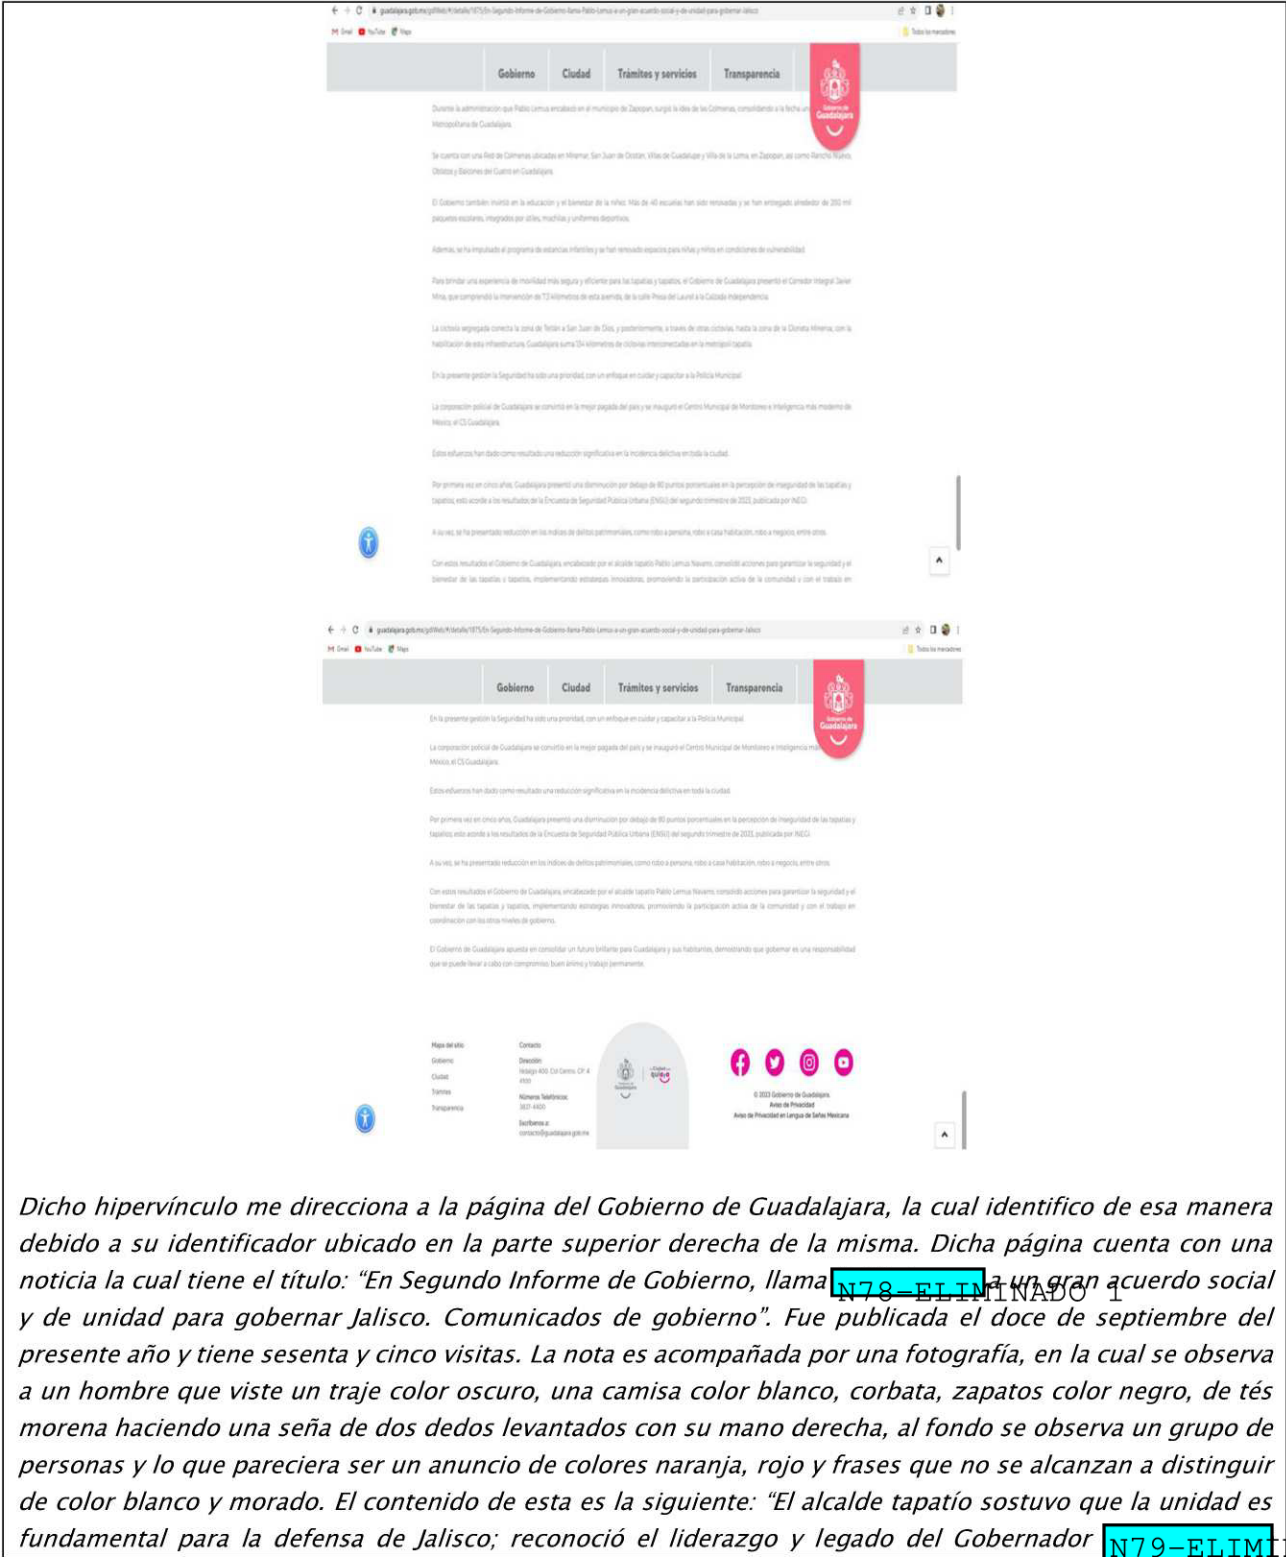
Gobierno Ciudad Trámites y servicios Transparencia

Gobierno de Guadalajara

Durante la administración que Pablo Lemus encabezó en el municipio de Zapopan, surgió la idea de las Colmenas, consolidando a la fecha un Metropolitana de Guadalajara.

Se cuenta con una Red de Colmenas ubicadas en Miramar, San Juan de Ocotán, Villas de Guadalupe y Villa de la Loma, en Zapopan, así como Rancho Nuevo, Oblatos y Balcones del Cuarto en Guadalajara.

El Gobierno también invirtió en la educación y el bienestar de la niñez. Más de 40 escuelas han sido renovadas y se han entregado alrededor de 200 mil paquetes escolares, integrados por útiles, mochilas y uniformes deportivos.

Además, se ha impulsado el programa de estancias infantiles y se han renovado espacios para niñas y niños en condiciones de vulnerabilidad.

En la presente gestión la Seguridad ha sido una prioridad, con un enfoque en cuidar y capacitar a la Policía Municipal.

La corporación policial de Guadalajara se convirtió en la mejor pagada del país y se inauguró el Centro Municipal de Monitoreo e Inteligencia más moderno de México, el C5 Guadalajara.

Estos esfuerzos han dado como resultado una reducción significativa en la incidencia delictiva en toda la ciudad.

A su vez, se ha presentado reducción en los índices de delitos patrimoniales, como robo a persona, robo a casa habitación, robo a negocio, entre otros.

El Gobierno de Guadalajara apuesta en consolidar un futuro brillante para Guadalajara y sus habitantes, demostrando que gobernar es una responsabilidad que se puede llevar a cabo con compromiso, buen ánimo y trabajo permanente.

Mapa del sitio
Gobierno
Ciudad
Trámites
Transparencia

Contacto
Dirección:
Números Telefónicos:
3837-4400
Escríbenos a:
contacto@guadalajara.gob.mx

© 2023 Gobierno de Guadalajara.
Aviso de Privacidad
Aviso de Privacidad en Lengua de Señas Mexicana

Dicho hipervínculo me direcciona a la página del Gobierno de Guadalajara, la cual identifico de esa manera debido a su identificador ubicado en la parte superior derecha de la misma. Dicha página cuenta con una noticia la cual tiene el título: "En Segundo Informe de Gobierno, llama N78-ELIMINADO 1 a un gran acuerdo social y de unidad para gobernar Jalisco. Comunicados de gobierno". Fue publicada el doce de septiembre del presente año y tiene sesenta y cinco visitas. La nota es acompañada por una fotografía, en la cual se observa a un hombre que viste un traje color oscuro, una camisa color blanco, corbata, zapatos color negro, de tés morena haciendo una seña de dos dedos levantados con su mano derecha, al fondo se observa un grupo de personas y lo que pareciera ser un anuncio de colores naranja, rojo y frases que no se alcanzan a distinguir de color blanco y morado. El contenido de esta es la siguiente: "El alcalde tapatío sostuvo que la unidad es fundamental para la defensa de Jalisco; reconoció el liderazgo y legado del Gobernador N79-ELIMI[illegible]